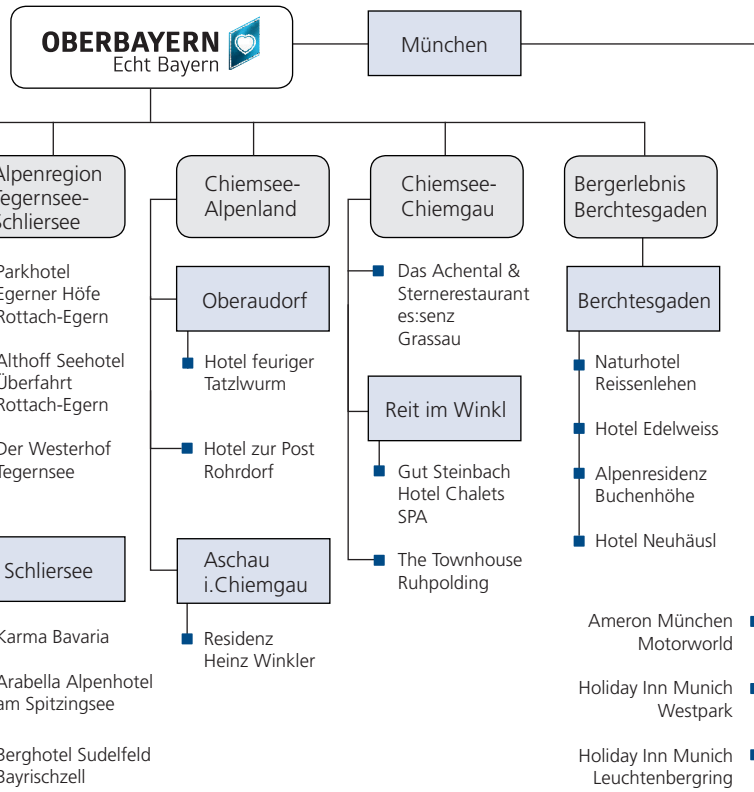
OBERBAYERN
Echt Bayern

München

Alpenregion
Tegernsee-
Schliersee

Parkhotel
Egerner Höfe
Rottach-Egern

Althoff Seehotel
Überfahrt
Rottach-Egern

Der Westerhof
Tegernsee

Schliersee

Karma Bavaria

Arabella Alpenhotel
am Spitzingsee

Berghotel Sudelfeld
Bayrischzell

Chiemsee-
Alpenland

Oberaudorf

Hotel feuriger
Tatzlwurm

Hotel zur Post
Rohrdorf

Aschau
i.Chiemgau

Residenz
Heinz Winkler

Chiemsee-
Chiemgau

Das Achental &
Sternerestaurant
es:senz
Grassau

Reit im Winkl

Gut Steinbach
Hotel Chalets
SPA

The Townhouse
Ruhpolding

Bergerlebnis
Berchtesgaden

Berchtesgaden

Naturhotel
Reissenlehen

Hotel Edelweiss

Alpenresidenz
Buchenhöhe

Hotel Neuhäusl

Ameron München
Motorworld

Holiday Inn Munich
Westpark

Holiday Inn Munich
Leuchtenbergring